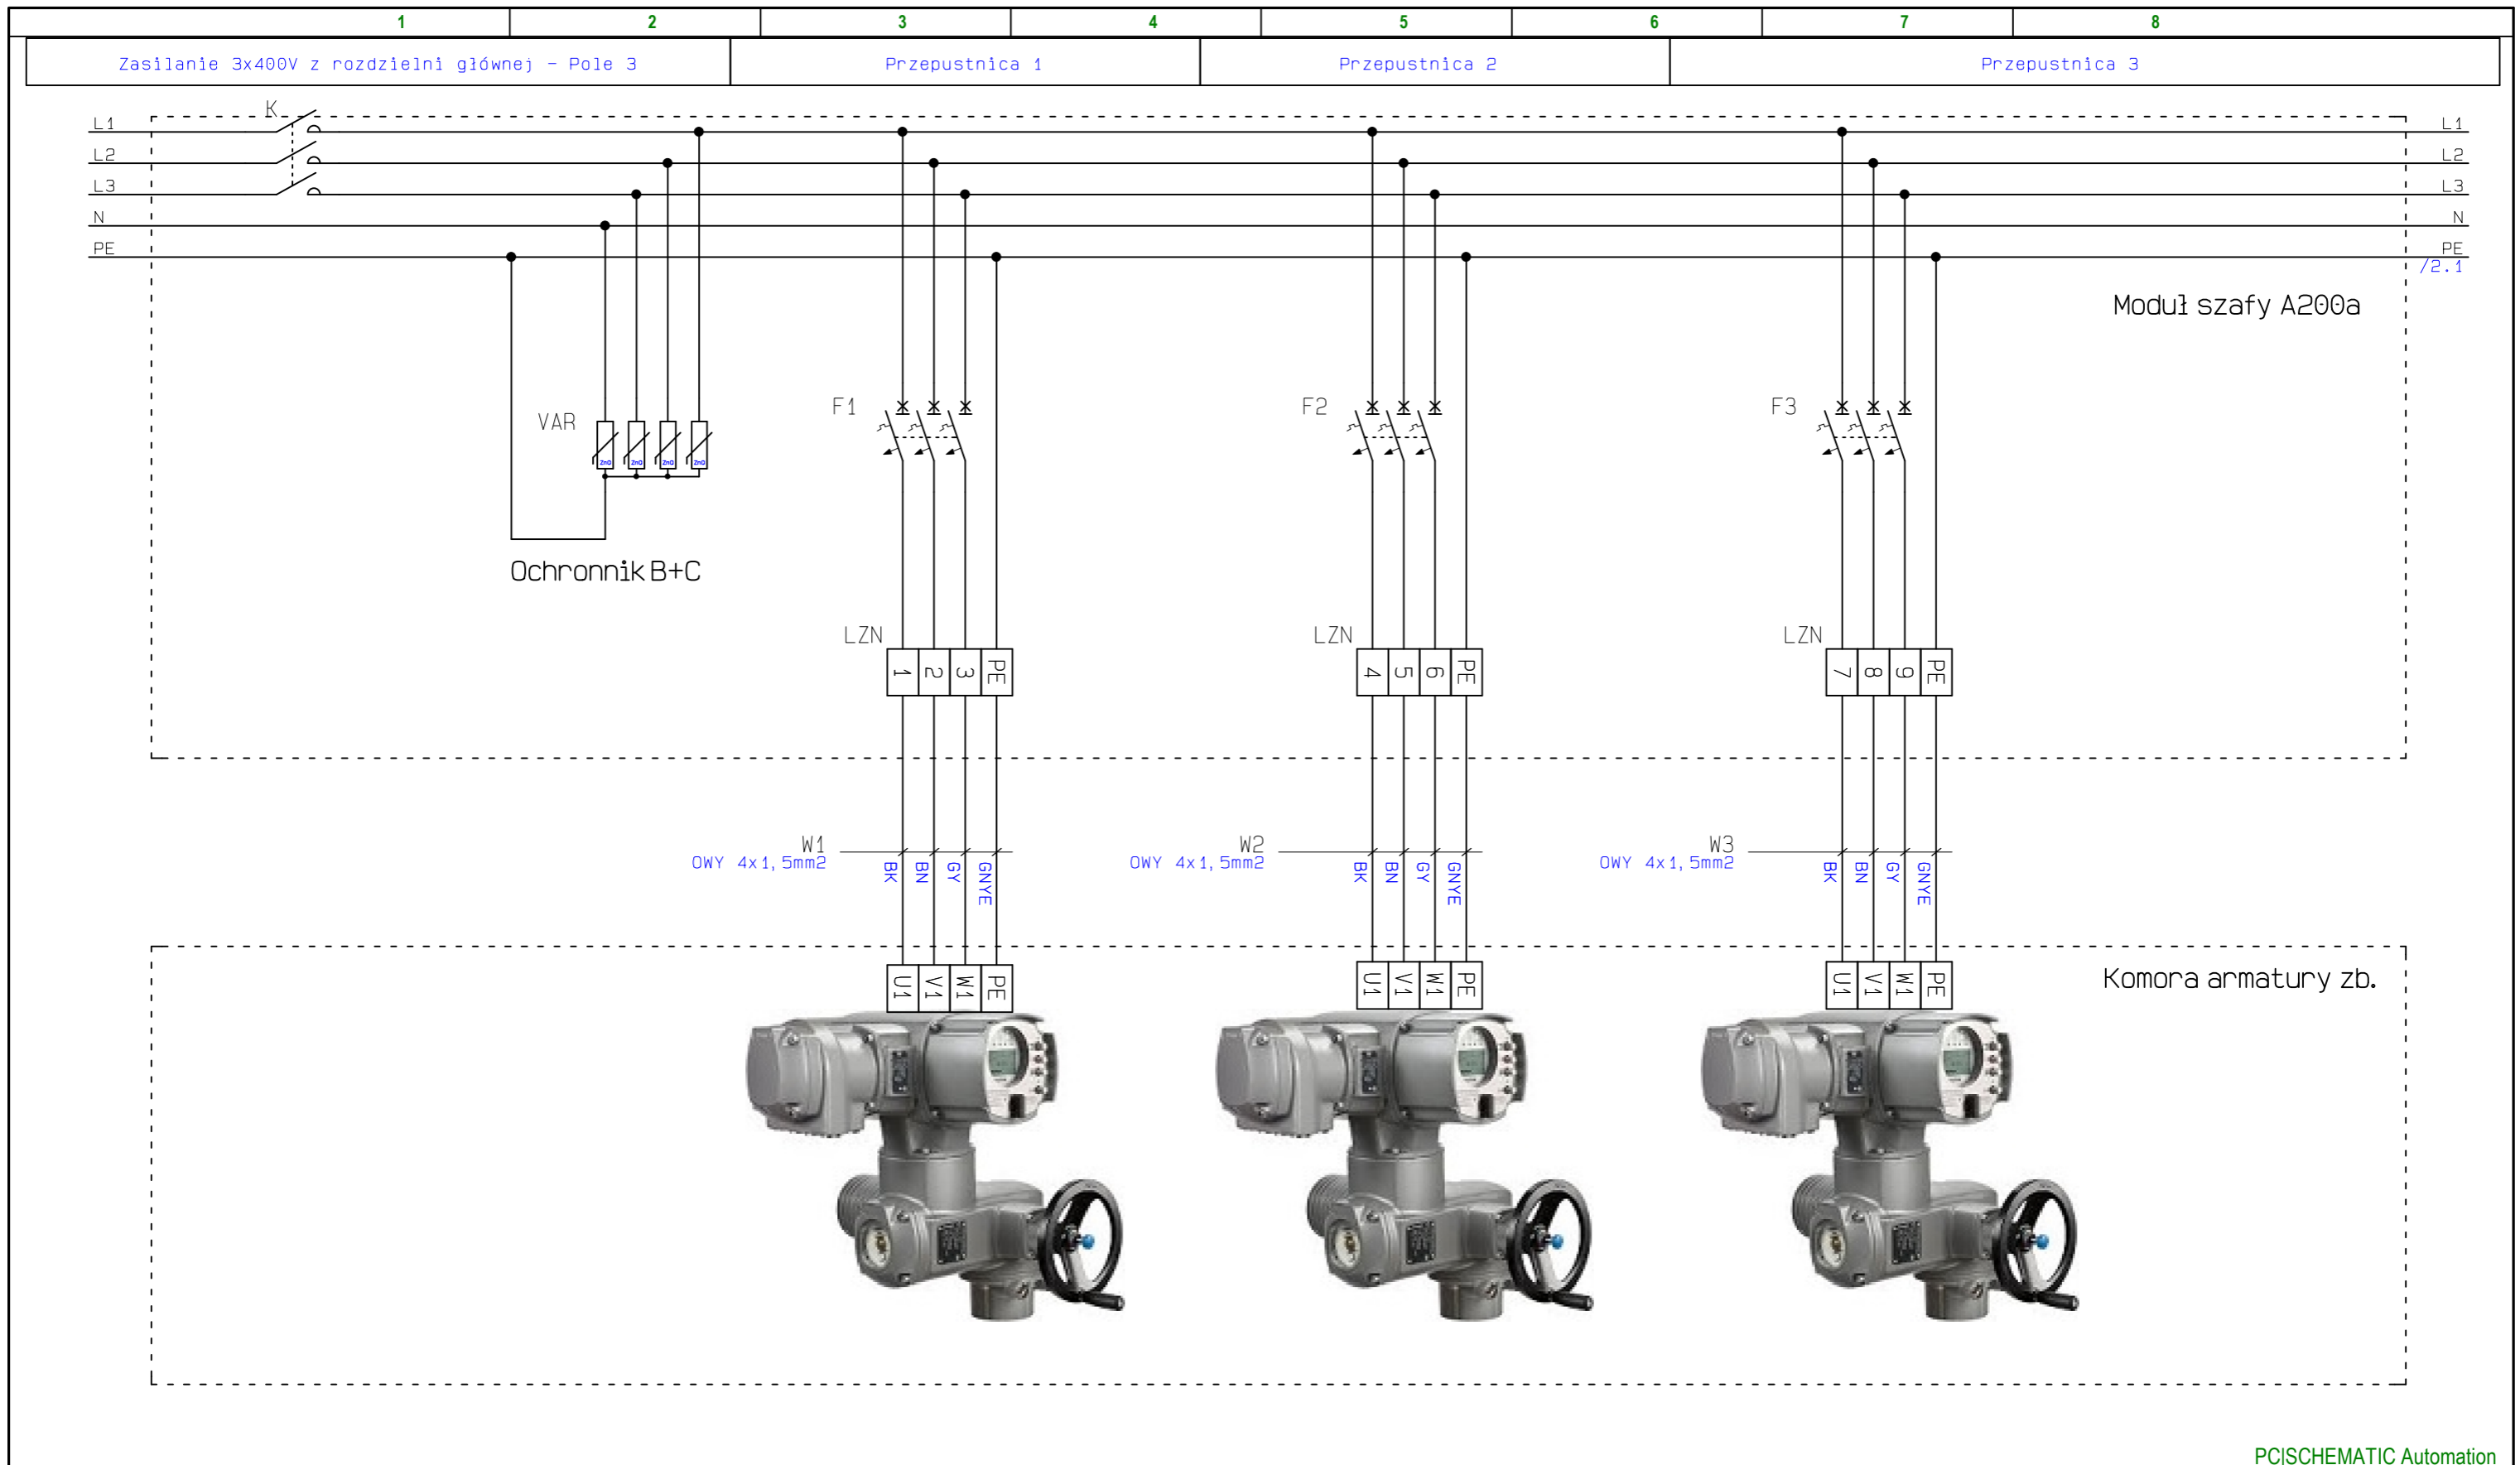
1 2 3 4 5 6 7 8

Zasilanie 3x400V z rozdzielni głównej - Pole 3 | Przepustnica 1 | Przepustnica 2 | Przepustnica 3

K

L1 L2 L3 N PE

L1 L2 L3 N PE /2.1

Moduł szafy A200a

VAR

ZnO ZnO ZnO ZnO

Ochronnik B+C

F1 F2 F3

LZN
1 2 3 PE

LZN
4 5 6 PE

LZN
7 8 9 PE

W1
OWY 4x1,5mm2
BK BN GY GNYE

W2
OWY 4x1,5mm2
BK BN GY GNYE

W3
OWY 4x1,5mm2
BK BN GY GNYE

U1 V1 W1 PE

U1 V1 W1 PE

U1 V1 W1 PE

Komora armatury zb.

PCISCHEMATIC Automation